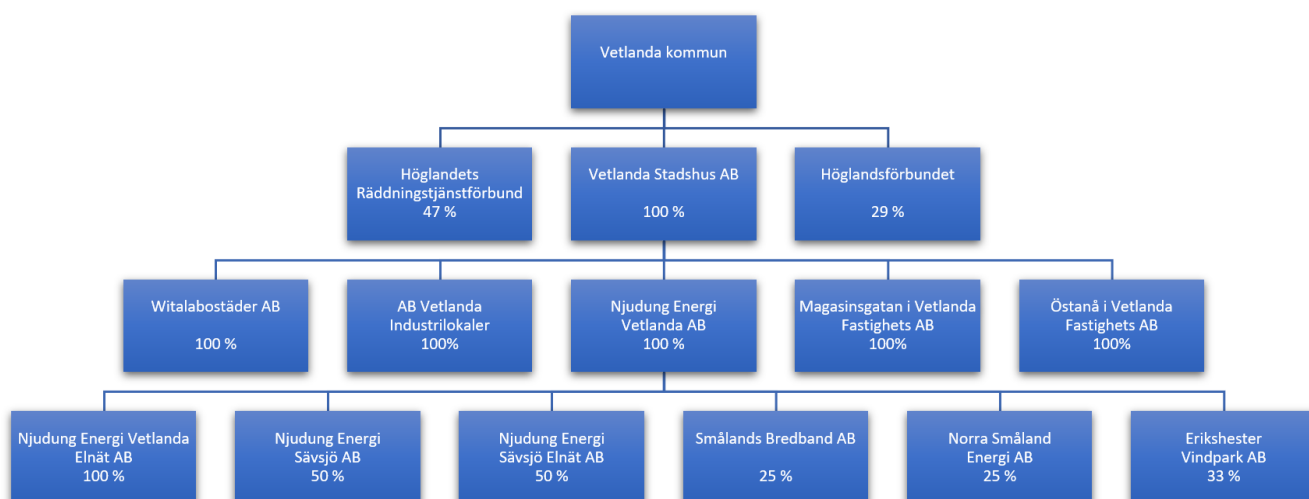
Vetlanda kommun

Höglandets Räddningstjänstförbund
47 %

Vetlanda Stadshus AB

100 %

Höglandsförbundet

29 %

Witalabostäder AB

100 %

AB Vetlanda Industrilokaler
100%

Njudung Energi Vetlanda AB
100 %

Magasinsgatan i Vetlanda Fastighets AB
100%

Östanå i Vetlanda Fastighets AB
100%

Njudung Energi Vetlanda Elnät AB
100 %

Njudung Energi Sävsjö AB
50 %

Njudung Energi Sävsjö Elnät AB
50 %

Smålands Bredband AB

25 %

Norra Småland Energi AB
25 %

Erikshester Vindpark AB
33 %